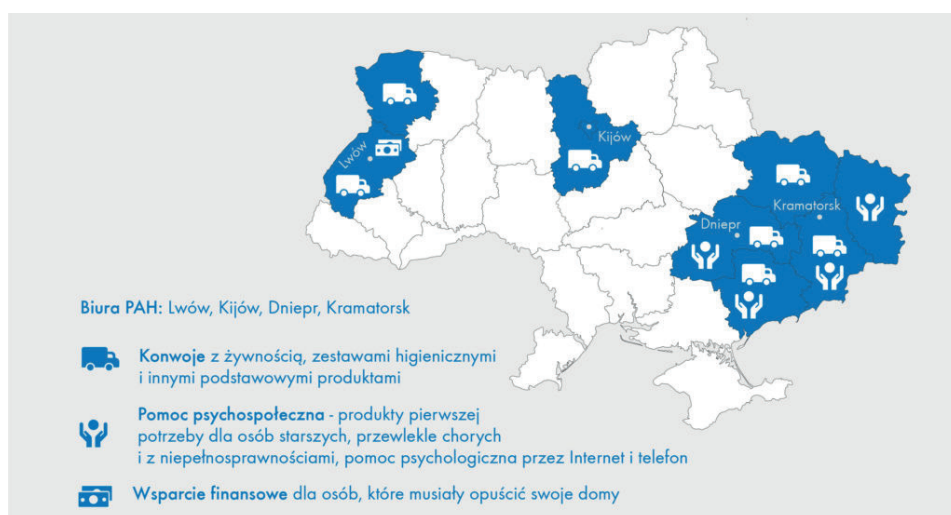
Lwów

Kijów

Dniepr

Kramatorsk

Biura PAH: Lwów, Kijów, Dniepr, Kramatorsk

Konwoje z żywnością, zestawami higienicznymi i innymi podstawowymi produktami

Pomoc psychospołeczna - produkty pierwszej potrzeby dla osób starszych, przewlekle chorych i z niepełnosprawnościami, pomoc psychologiczna przez Internet i telefon

Wsparcie finansowe dla osób, które musiały opuścić swoje domy